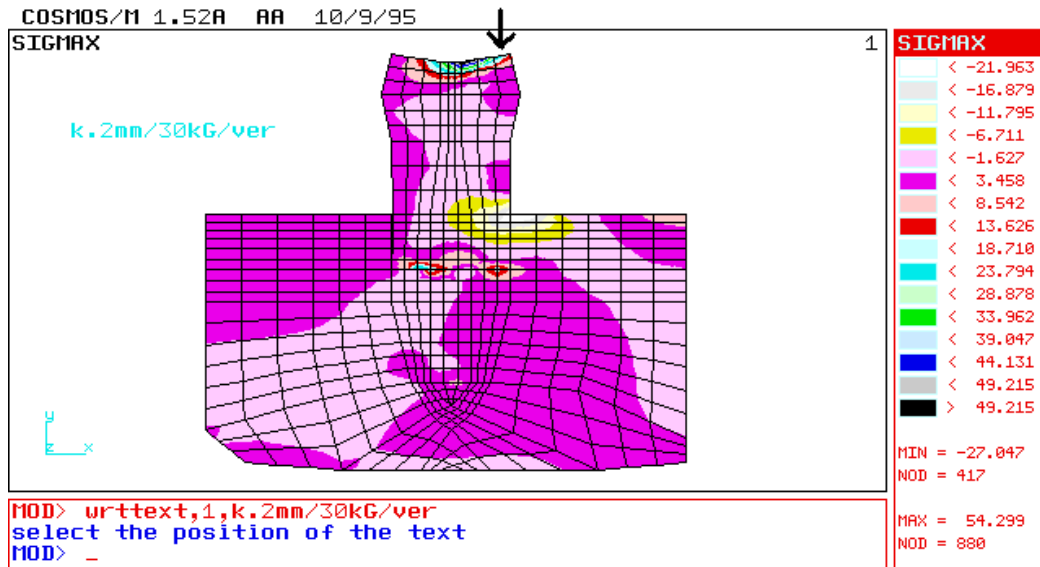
COSMOS/M 1.52A AA 10/9/95

SIGMAX

1

k.2mm/30kG/ver

y
z x

SIGMAX
< -21.963
< -16.879
< -11.795
< -6.711
< -1.627
< 3.458
< 8.542
< 13.626
< 18.710
< 23.794
< 28.878
< 33.962
< 39.047
< 44.131
< 49.215
> 49.215

MIN = -27.047
NOD = 417

MAX = 54.299
NOD = 880

MOD> wrttext,1,k.2mm/30kG/ver
select the position of the text
MOD> _